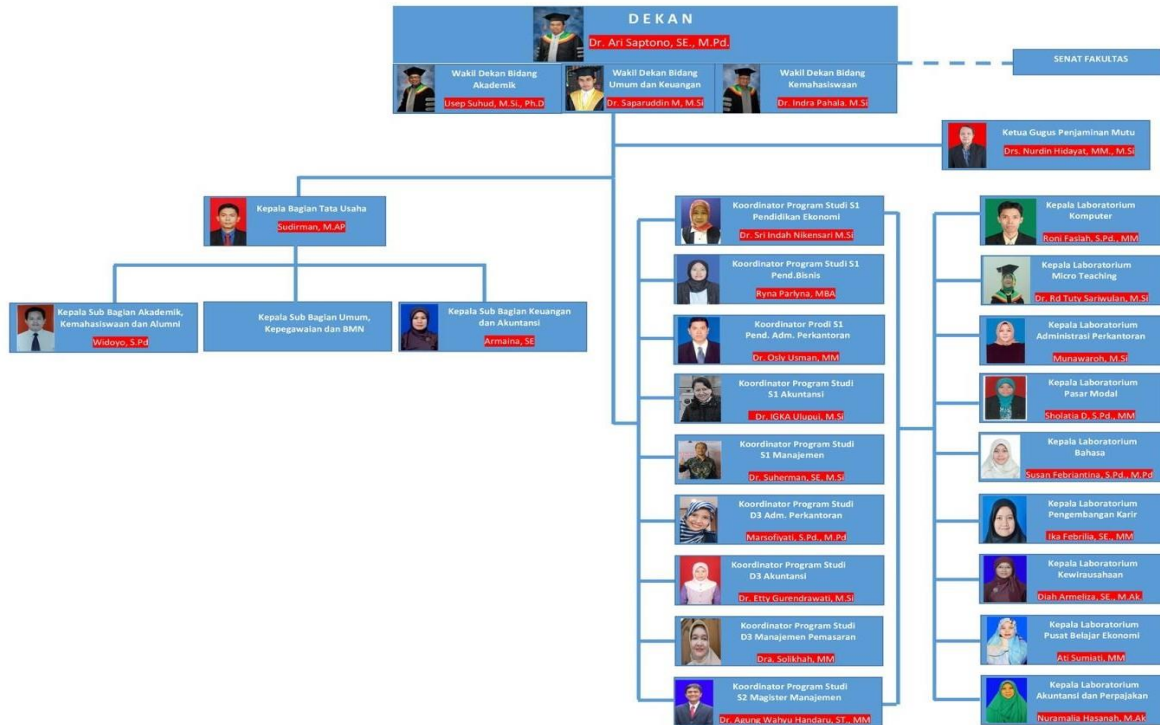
DEKAN
Dr. Ari Saptono, SE., M.Pd.

SENAT FAKULTAS

Wakil Dekan Bidang Akademik
Usep Suhud, M.Si., Ph.D

Wakil Dekan Bidang Umum dan Keuangan
Dr. Saparuddin M, M.Si

Wakil Dekan Bidang Kemahasiswaan
Dr. Indra Pahala, M.Si

Ketua Gugus Penjaminan Mutu
Drs. Nurdin Hidayat, MM., M.Si

Kepala Bagian Tata Usaha
Sudirman, M.AP

Kepala Sub Bagian Akademik, Kemahasiswaan dan Alumni
Widoyo, S.Pd

Kepala Sub Bagian Umum, Kepegawaian dan BMN

Kepala Sub Bagian Keuangan dan Akuntansi
Armaina, SE

Koordinator Program Studi S1 Pendidikan Ekonomi
Dr. Sri Indah Nikensari M.Si

Koordinator Program Studi S1 Pend.Bisnis
Ryna Parlyna, MBA

Koordinator Prodi S1 Pend. Adm. Perkantoran
Dr. Osly Usman, MM

Koordinator Program Studi S1 Akuntansi
Dr. IGKA Ulupui, M.Si

Koordinator Program Studi S1 Manajemen
Dr. Suherman, SE, M.Si

Koordinator Program Studi D3 Adm. Perkantoran
Marsofiyati, S.Pd., M.Pd

Koordinator Program Studi D3 Akuntansi
Dr. Etty Gurendrawati, M.Si

Koordinator Program Studi D3 Manajemen Pemasaran
Dra. Solikhah, MM

Koordinator Program Studi S2 Magister Manajemen
Dr. Agung Wahyu Handaru, ST., MM

Kepala Laboratorium Komputer
Roni Faslah, S.Pd., MM

Kepala Laboratorium Micro Teaching
Dr. Rd Tuty Sariwulan, M.Si

Kepala Laboratorium Administrasi Perkantoran
Munawaroh, M.Si

Kepala Laboratorium Pasar Modal
Sholatia D, S.Pd., MM

Kepala Laboratorium Bahasa
Susan Febriantina, S.Pd., M.Pd

Kepala Laboratorium Pengembangan Karir
Ika Febrilia, SE., MM

Kepala Laboratorium Kewirausahaan
Diah Armeliza, SE., M.Ak

Kepala Laboratorium Pusat Belajar Ekonomi
Ati Sumiati, MM

Kepala Laboratorium Akuntansi dan Perpajakan
Nuramalia Hasanah, M.Ak